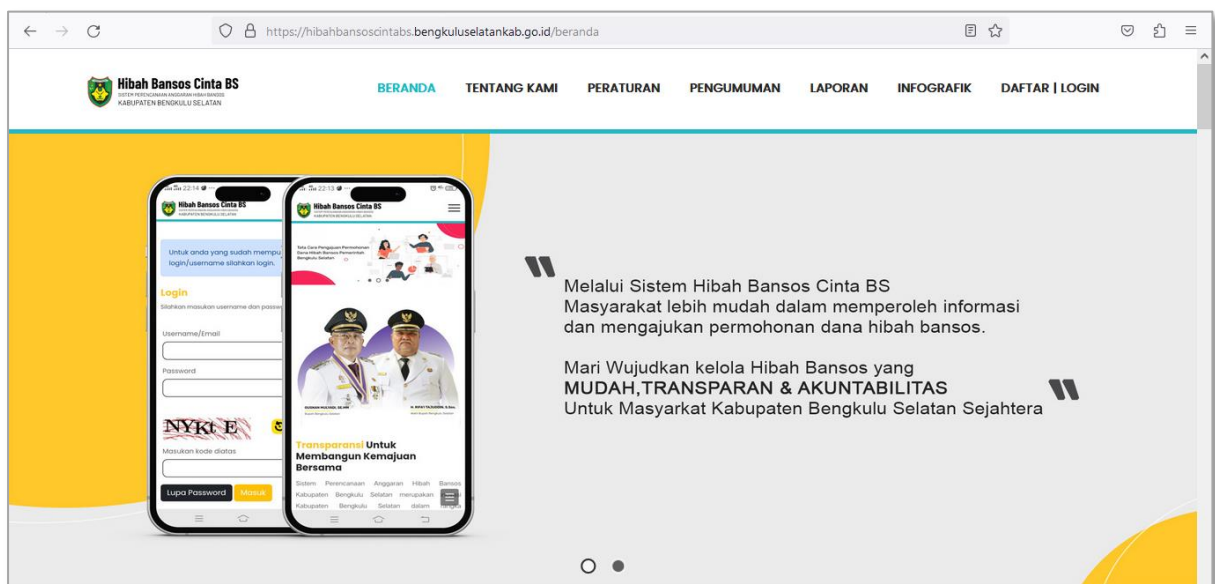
https://hibahbansoscintabs.bengkuluselatankab.go.id/beranda

Hibah Bansos Cinta BS
SISTEM PERENCANAAN ANGGARAN HIBAH BANSOS
KABUPATEN BENGKULU SELATAN

BERANDA TENTANG KAMI PERATURAN PENGUMUMAN LAPORAN INFOGRAFIK DAFTAR | LOGIN

22:14
Hibah Bansos Cinta BS
KABUPATEN BENGKULU SELATAN
Untuk anda yang sudah mempu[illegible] login/username silahkan login.
Login
Silahkan masukan username dan passw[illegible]
Username/Email
Password
NYKt E
Masukan kode diatas
Lupa Password Masuk

22:13
Hibah Bansos Cinta BS
Tata Cara Pengajuan Permohonan Dana Hibah Bansos Pemerintah Bengkulu Selatan
Transparansi Untuk Membangun Kemajuan Bersama
Sistem Perencanaan Anggaran Hibah Bansos Kabupaten Bengkulu Selatan merupakan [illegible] Kabupaten Bengkulu Selatan dalam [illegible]

Melalui Sistem Hibah Bansos Cinta BS
Masyarakat lebih mudah dalam memperoleh informasi dan mengajukan permohonan dana hibah bansos.

Mari Wujudkan kelola Hibah Bansos yang
MUDAH,TRANSPARAN & AKUNTABILITAS
Untuk Masyarakat Kabupaten Bengkulu Selatan Sejahtera